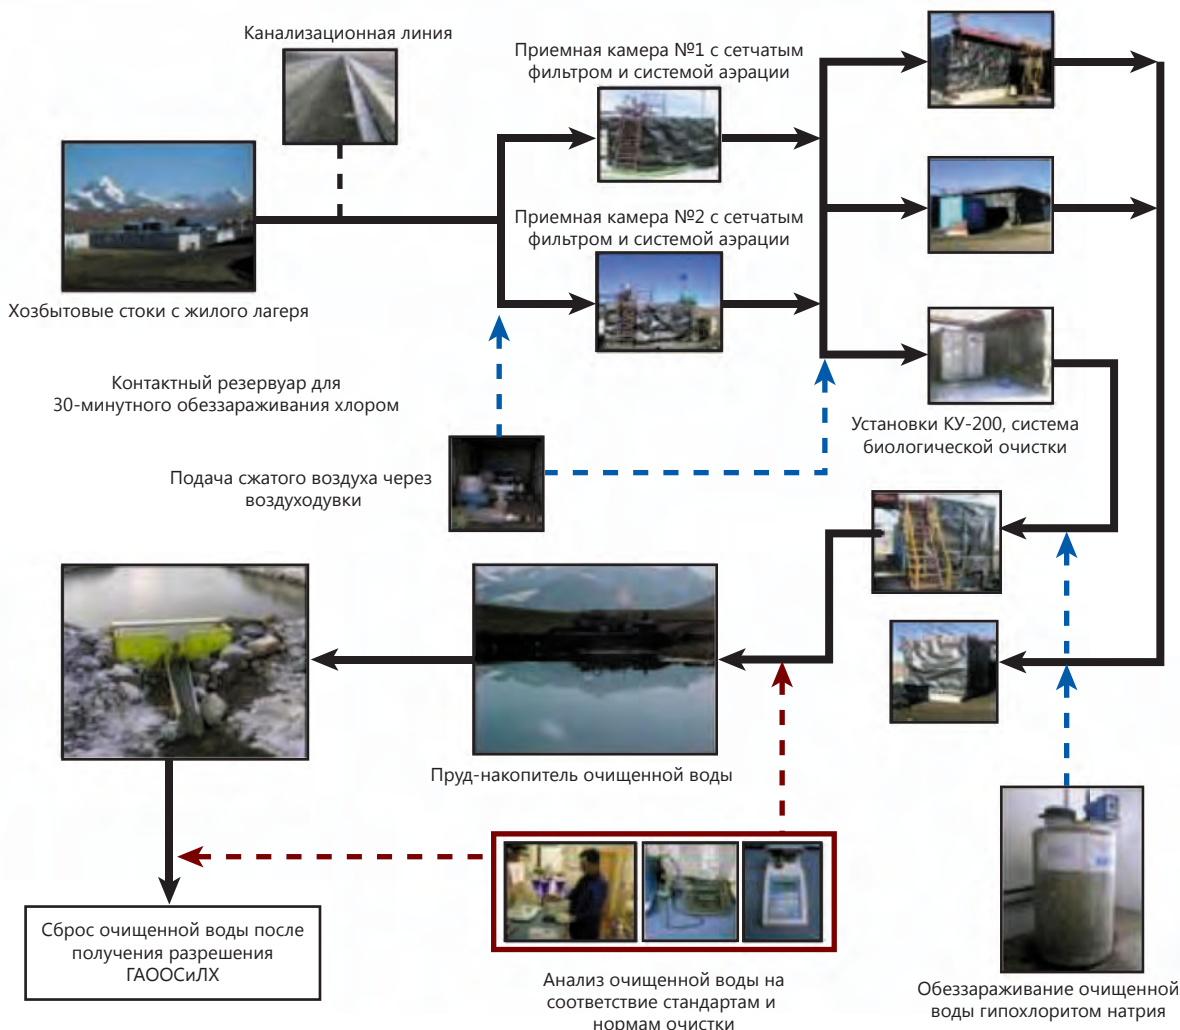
Канализационная линия

Приемная камера №1 с сетчатым фильтром и системой аэрации

Приемная камера №2 с сетчатым фильтром и системой аэрации

Хозбытовые стоки с жилого лагеря

Контактный резервуар для 30-минутного обеззараживания хлором

Установки КУ-200, система биологической очистки

Подача сжатого воздуха через воздуходувки

Пруд-накопитель очищенной воды

Сброс очищенной воды после получения разрешения ГАООСиЛХ

Анализ очищенной воды на соответствие стандартам и нормам очистки

Обеззараживание очищенной воды гипохлоритом натрия